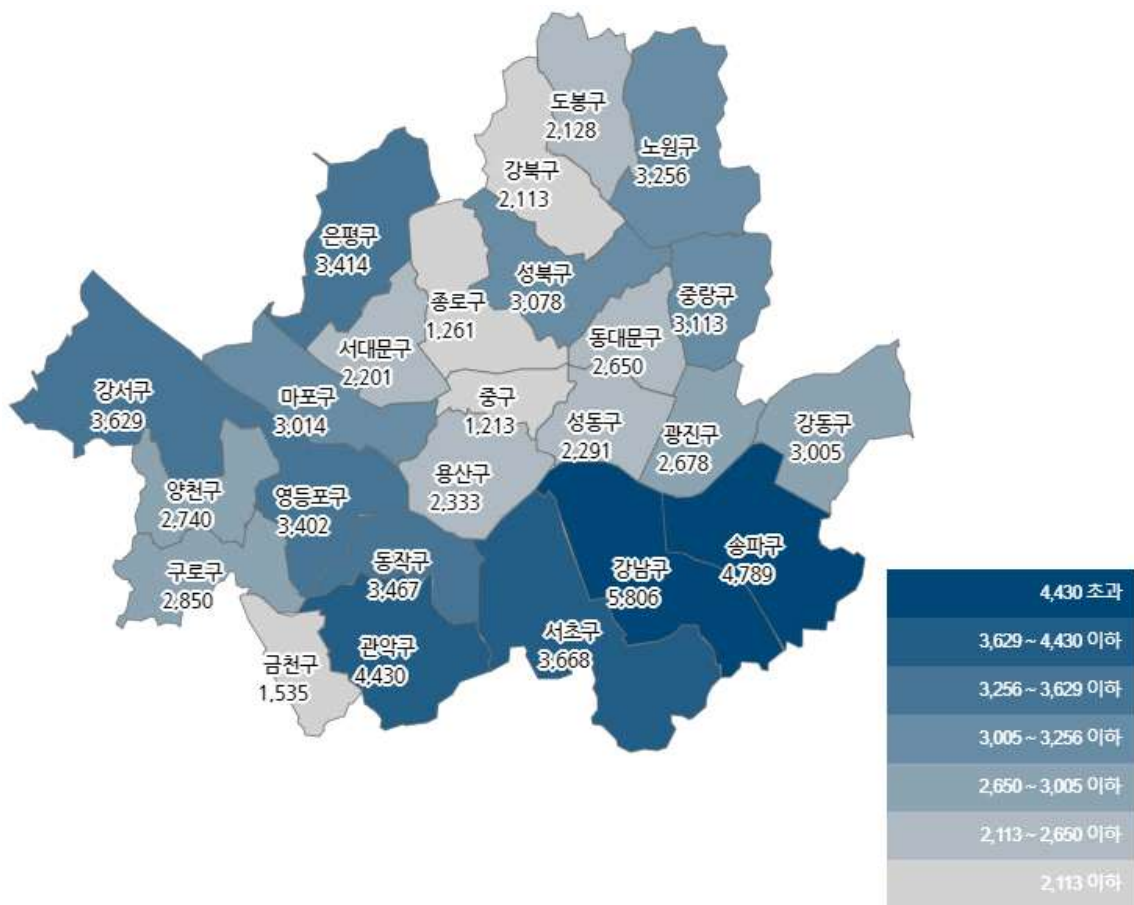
도봉구
2,128

노원구
3,256

강북구
2,113

은평구
3,414

성북구
3,078

종로구
1,261

중랑구
3,113

동대문구
2,650

서대문구
2,201

강서구
3,629

마포구
3,014

중구
1,213

성동구
2,291

광진구
2,678

강동구
3,005

용산구
2,333

양천구
2,740

영등포구
3,402

송파구
4,789

강남구
5,806

동작구
3,467

구로구
2,850

서초구
3,668

관악구
4,430

금천구
1,535

4,430 초과
3,629 ~ 4,430 이하
3,256 ~ 3,629 이하
3,005 ~ 3,256 이하
2,650 ~ 3,005 이하
2,113 ~ 2,650 이하
2,113 이하